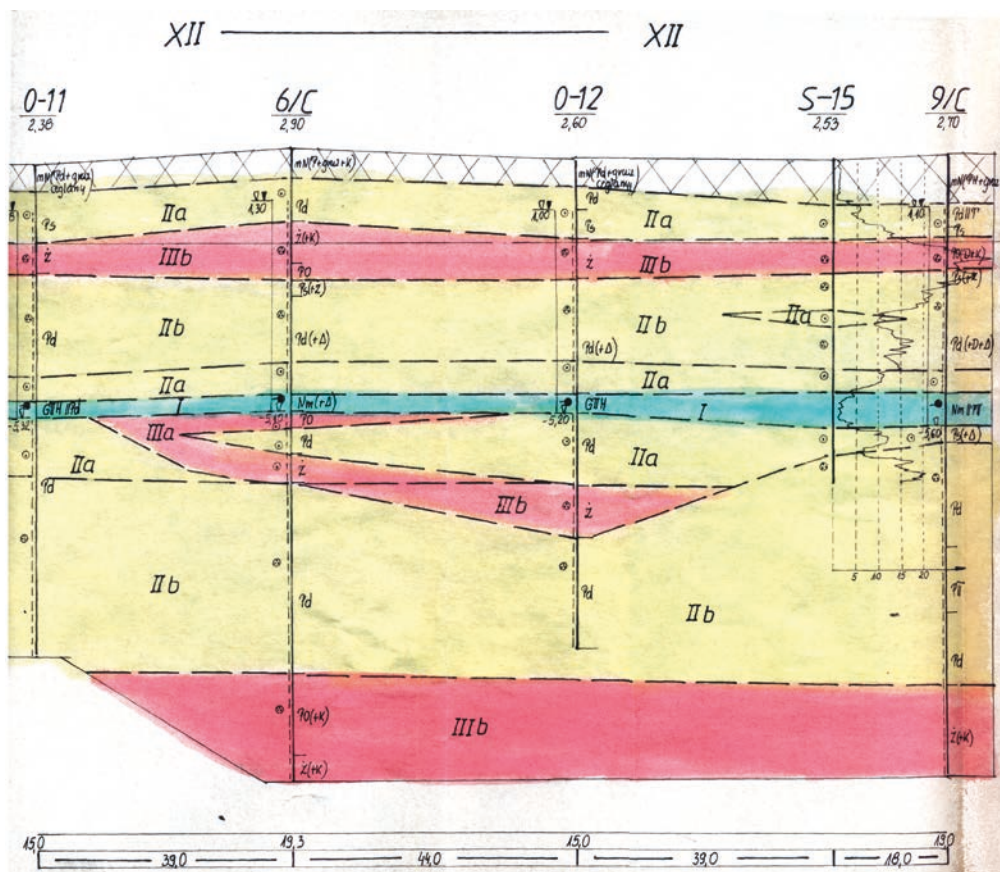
XII —— XII

0-11
2,38

6/C
2,90

0-12
2,60

S-15
2,53

9/C
2,70

mN(Pd+gruz ceglany)

mN(Pg+gruz+K)

mN(Pd+gruz ceglany)

mN(Pd+gruz

1,30

1,00

1,40

Ps

Pd

Ps

Pd IIT

Ps

IIa

IIa

Ż

Ż(+K)

Ż

Ps(+Ż+K)

Ps(+Ż)

IIIb

IIIb

Po

Ps(+Ż)

Pd

Pd

IIb

IIb

IIa

Pd(+Δ)

Pd(+Δ)

Pd(+D+Δ)

IIa

IIa

GTH IIPd

Nm(+Δ)

GTH

Nm IIT

-3,30

-5,8

-5,20

-3,60

I

I

IIIa

Po

Ps(+Δ)

Pd

Pd

IIa

IIa

Pd

Ż

IIIb

Ż

Pd

5

10

15

20

IIb

Pd

IIb

Pd

Pd

Po(+K)

IIIb

Ż(+K)

Ż(+K)

15,0

19,3

15,0

13,0

39,0

44,0

39,0

18,0